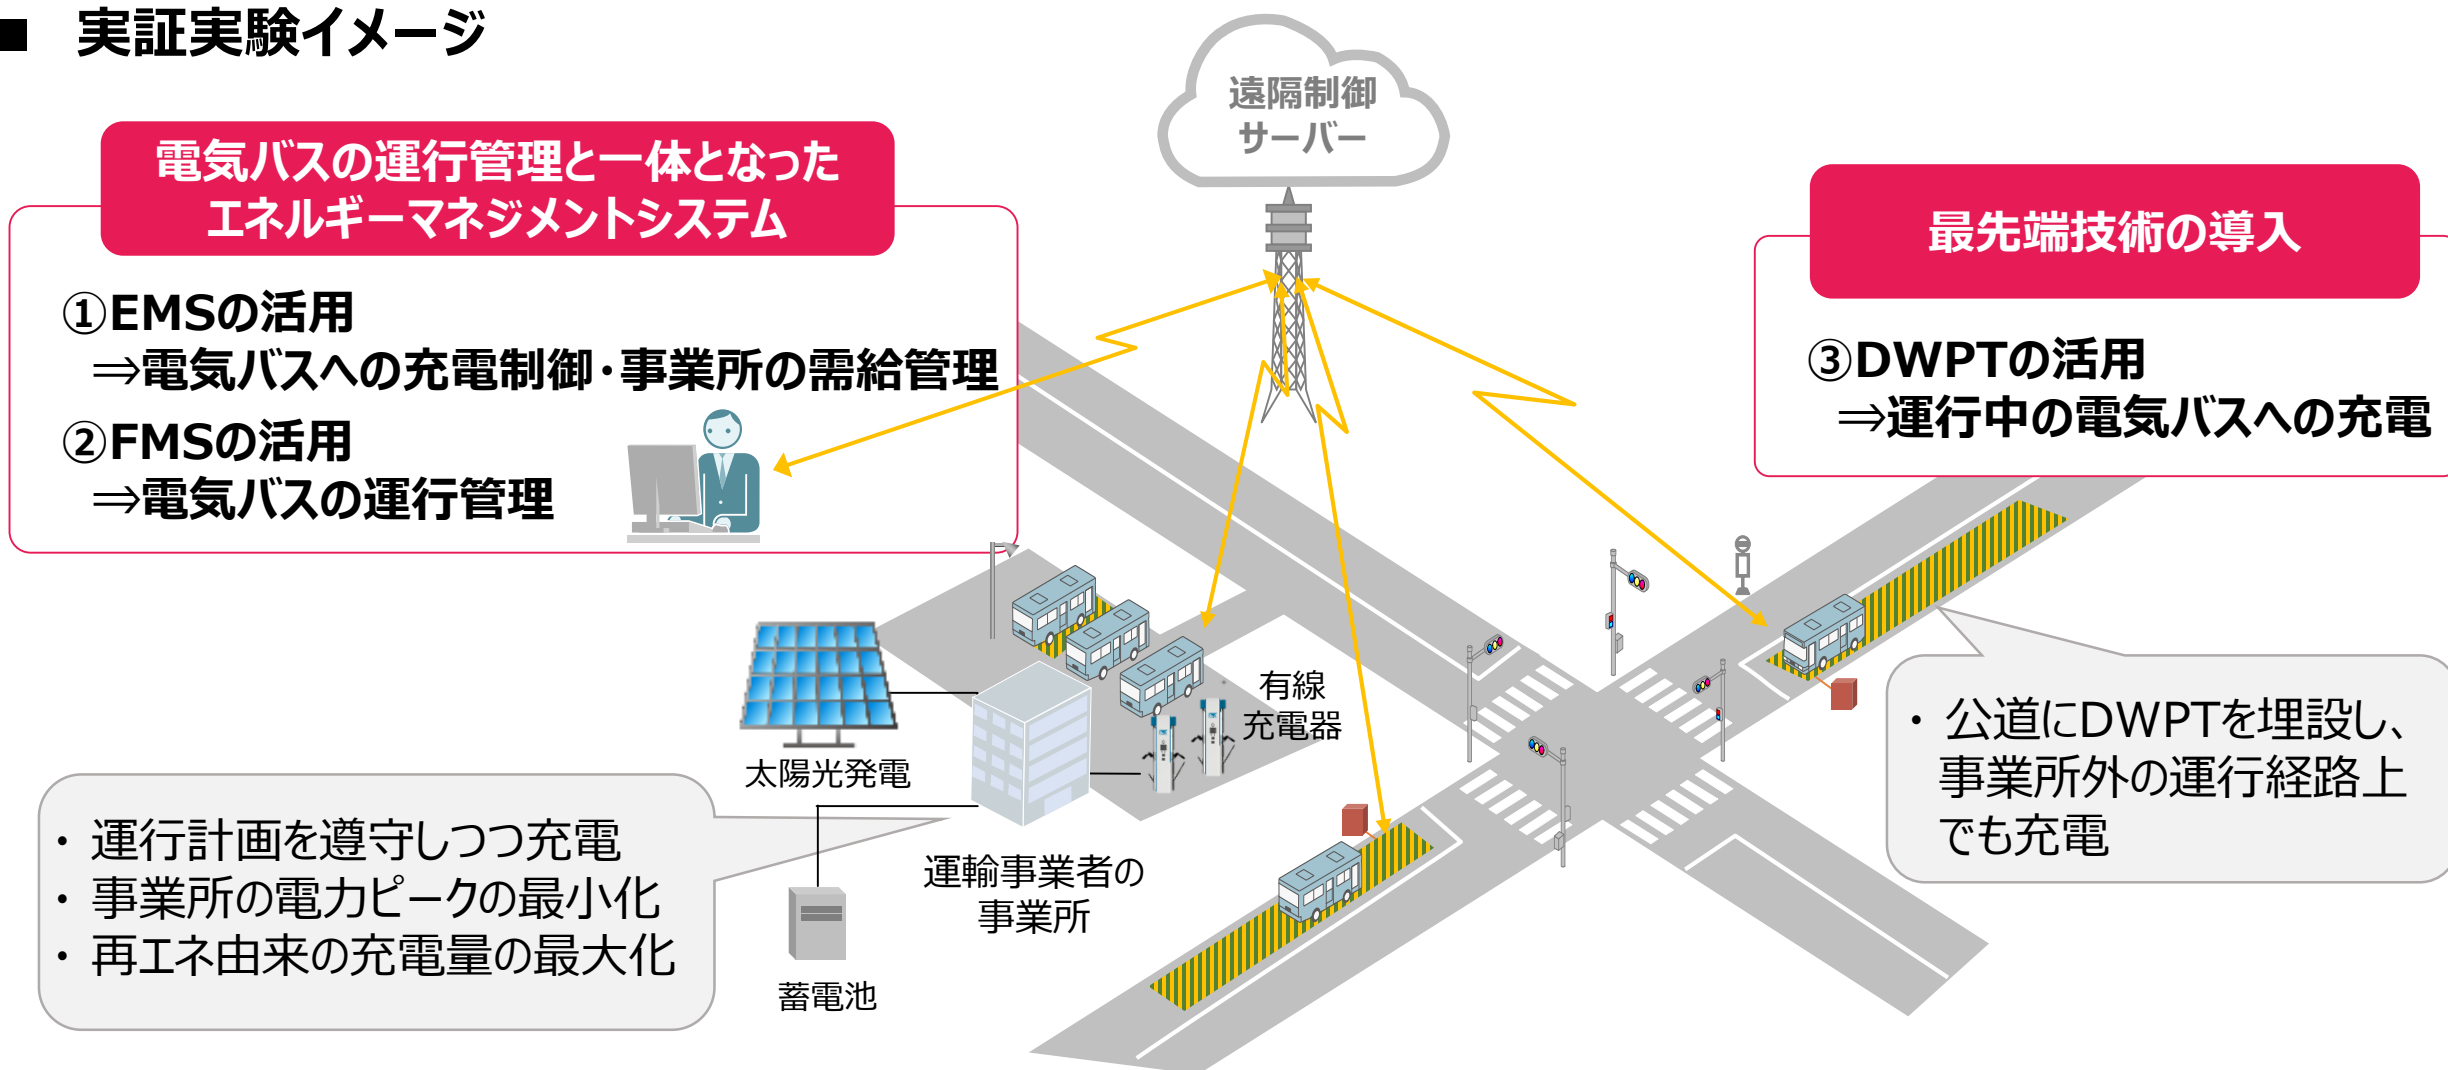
■ 実証実験イメージ

遠隔制御サーバー

電気バスの運行管理と一体となったエネルギーマネジメントシステム

①EMSの活用
⇒電気バスへの充電制御・事業所の需給管理
②FMSの活用
⇒電気バスの運行管理

最先端技術の導入

③DWPTの活用
⇒運行中の電気バスへの充電

有線充電器

太陽光発電

• 公道にDWPTを埋設し、事業所外の運行経路上でも充電

• 運行計画を遵守しつつ充電
• 事業所の電力ピークの最小化
• 再エネ由来の充電量の最大化

運輸事業者の事業所

蓄電池